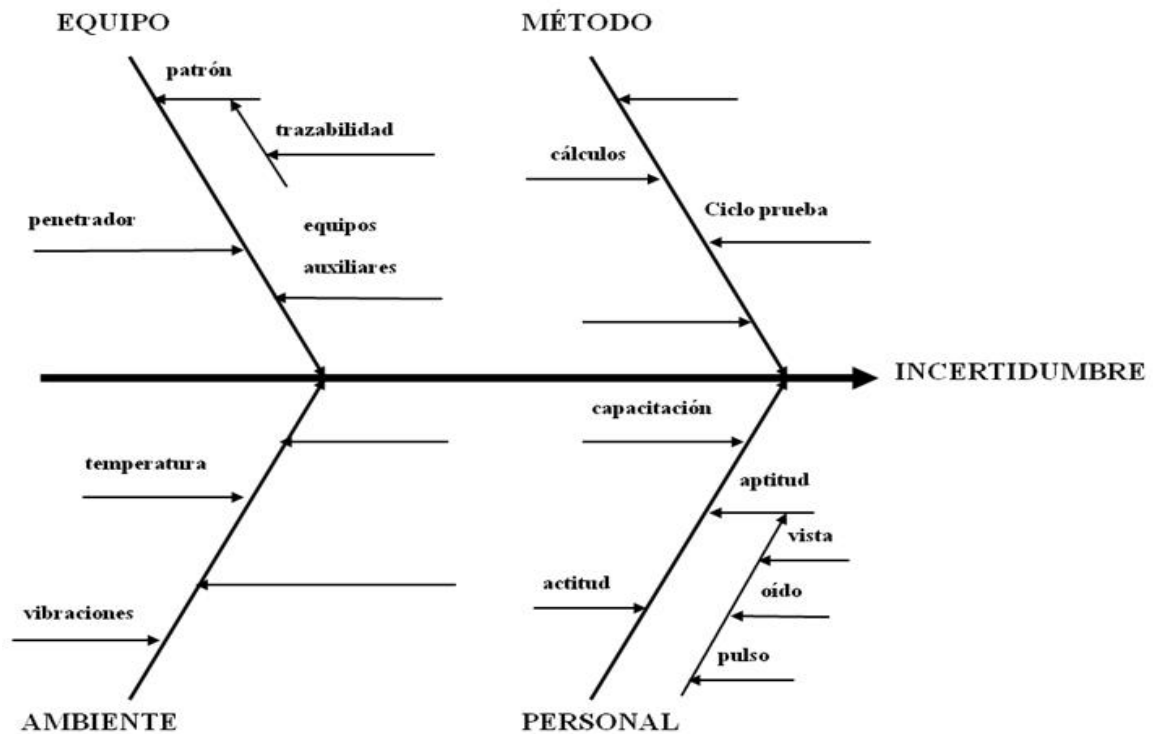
EQUIPO

patrón

trazabilidad

penetrador

equipos auxiliares

MÉTODO

cálculos

Ciclo prueba

INCERTIDUMBRE

temperatura

vibraciones

AMBIENTE

capacitación

aptitud

vista

oído

actitud

pulso

PERSONAL